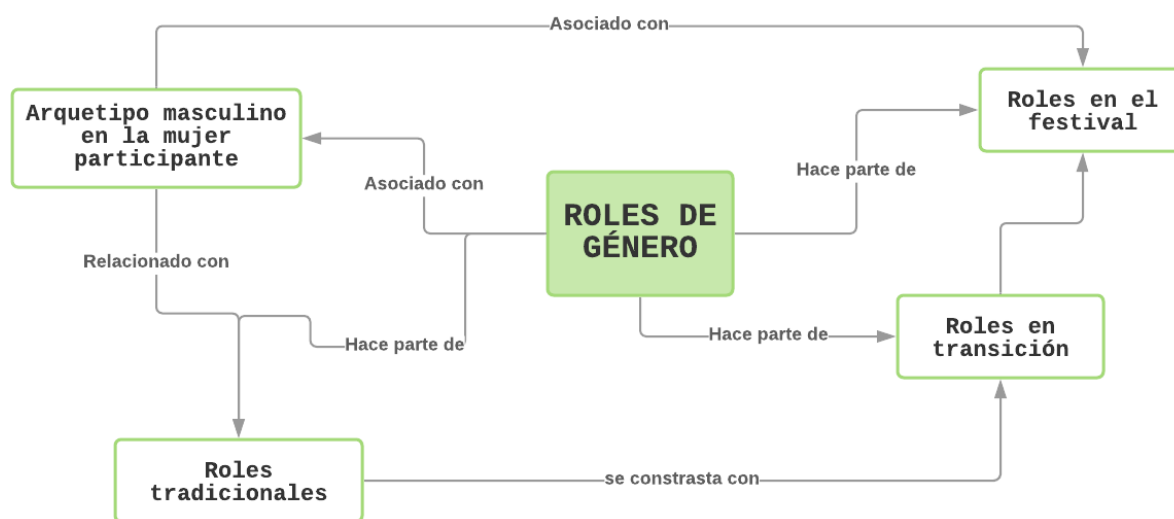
Asociado con

Arquetipo masculino en la mujer participante

Roles en el festival

Asociado con

Hace parte de

ROLES DE GÉNERO

Relacionado con

Hace parte de

Hace parte de

Roles en transición

Roles tradicionales

se constrasta con